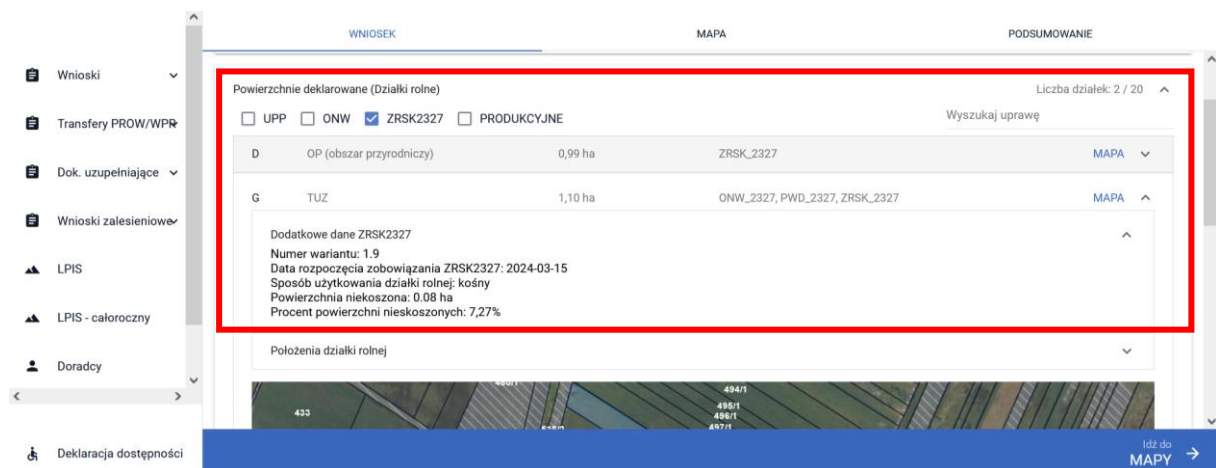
Wnioski

Transfery PROW/WPR

Dok. uzupełniające

Wnioski zalesieniowe

LPIS

LPIS - całoroczny

Doradcy

Deklaracja dostępności

WNIOSEK

MAPA

PODSUMOWANIE

Powierzchnie deklarowane (Działki rolne)

Liczba działek: 2 / 20

UPP ONW ZRSK2327 PRODUKCYJNE

Wyszukaj uprawę

| D | OP (obszar przyrodniczy) | 0,99 ha | ZRSK_2327 | MAPA |
|---|---|---|---|---|
| G | TUZ | 1,10 ha | ONW_2327, PWD_2327, ZRSK_2327 | MAPA |

Dodatkowe dane ZRSK2327

Numer wariantu: 1.9
Data rozpoczęcia zobowiązania ZRSK2327: 2024-03-15
Sposób użytkowania działki rolnej: kośny
Powierzchnia niekoszona: 0.08 ha
Procent powierzchni nieskoszonych: 7,27%

Położenia działki rolnej

433

494/1

495/1

496/1

497/1

Idź do
MAPY